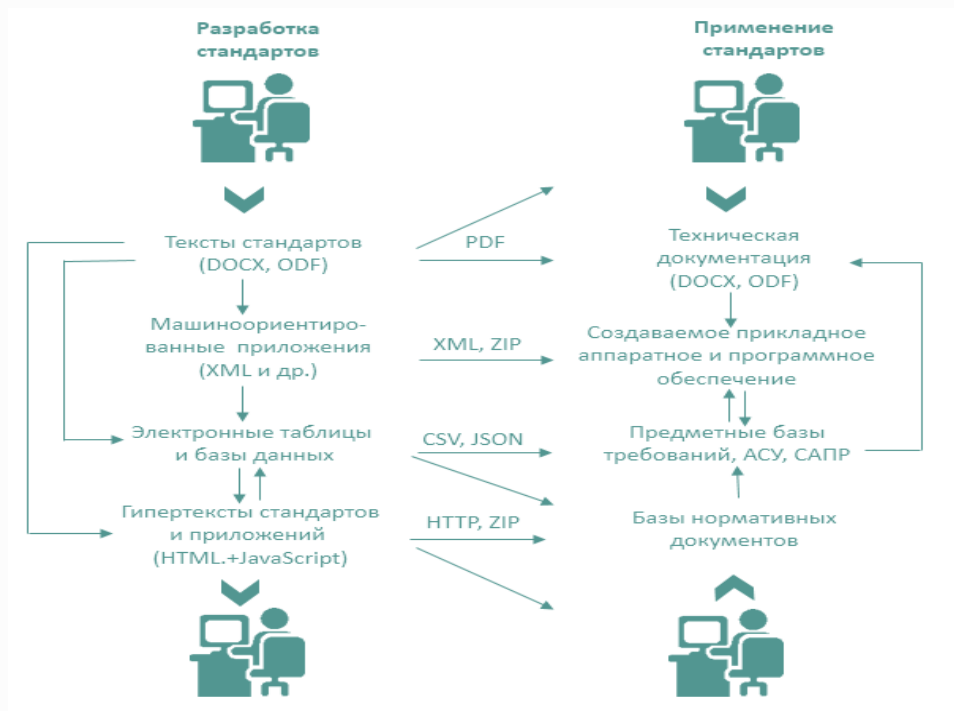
Разработка стандартов

Применение стандартов

Тексты стандартов (DOCX, ODF)

PDF

Техническая документация (DOCX, ODF)

Машиноориентированные приложения (XML и др.)

XML, ZIP

Создаваемое прикладное аппаратное и программное обеспечение

Электронные таблицы и базы данных

CSV, JSON

Предметные базы требований, АСУ, САПР

Гипертексты стандартов и приложений (HTML.+JavaScript)

HTTP, ZIP

Базы нормативных документов